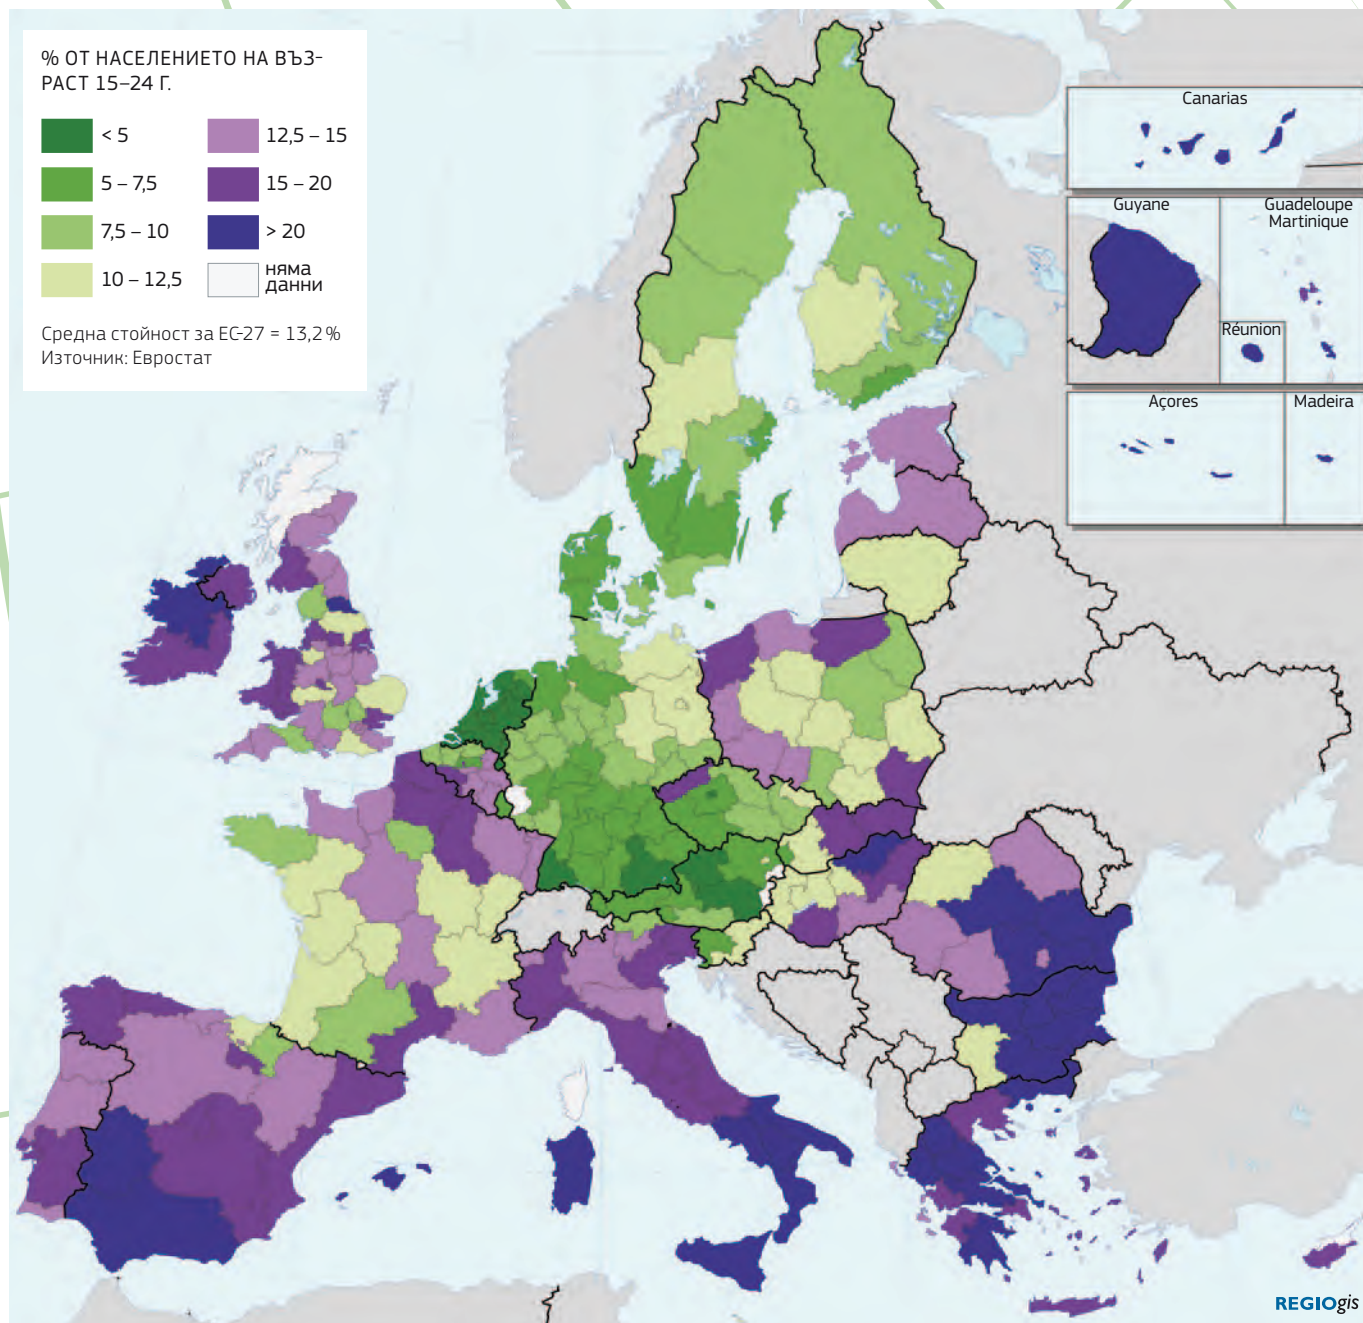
% ОТ НАСЕЛЕНИЕТО НА ВЪЗРАСТ 15–24 Г.

< 5
5 – 7,5
7,5 – 10
10 – 12,5
12,5 – 15
15 – 20
> 20
няма данни

Средна стойност за ЕС-27 = 13,2 %
Източник: Евростат

Canarias
Guyane
Guadeloupe
Martinique
Réunion
Açores
Madeira

REGIOgis